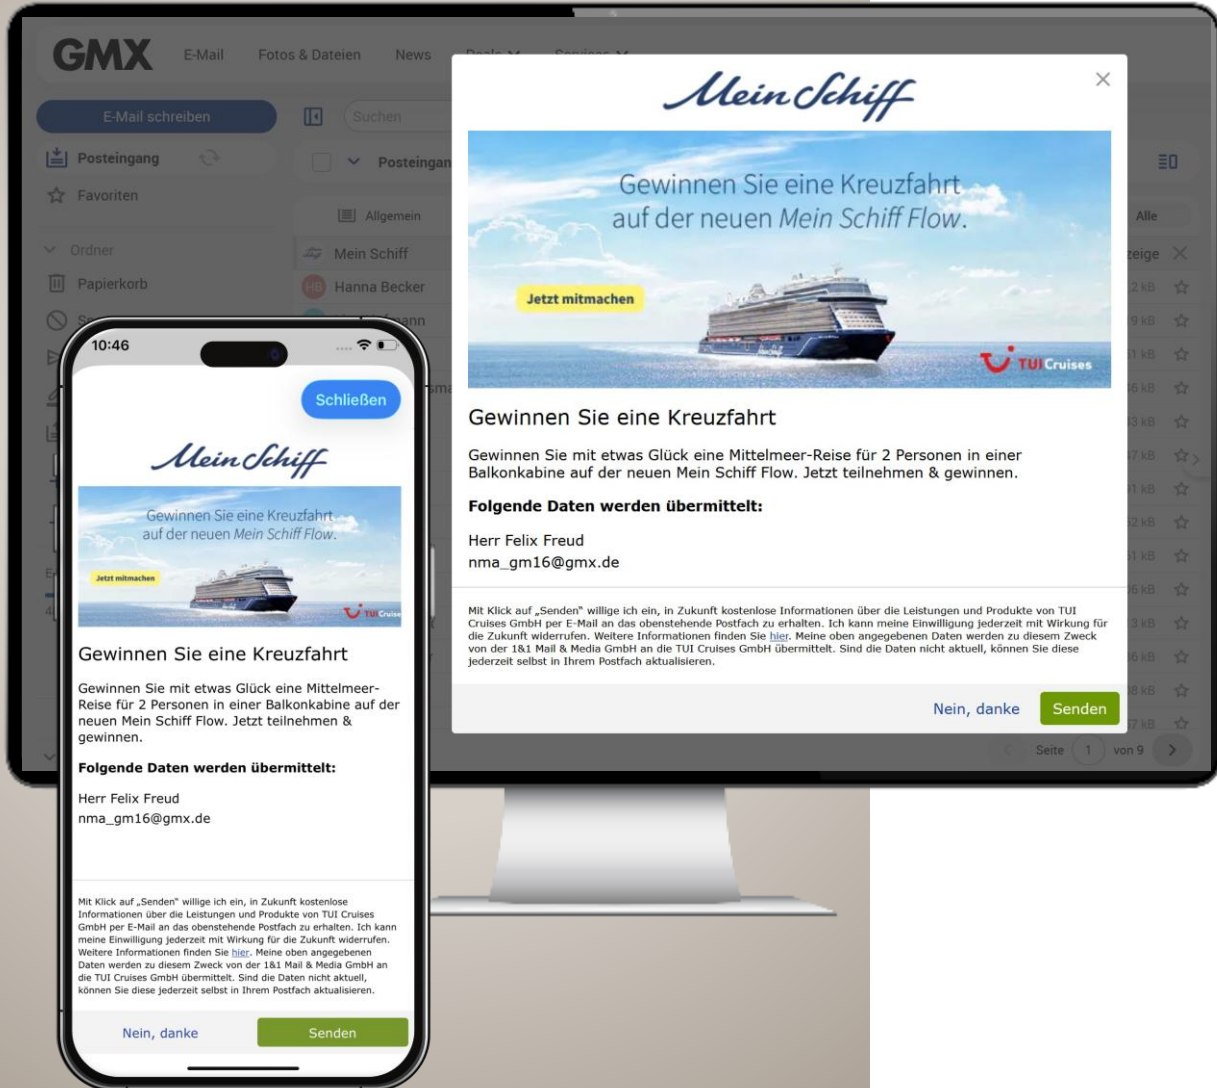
GMX E-Mail Fotos & Dateien News

E-Mail schreiben

Suchen

Posteingang

Favoriten

Ordner

Papierkorb

Posteingang

Allgemein

Alle

Mein Schiff

Hanna Becker

Seite 1 von 9

Mein Schiff

×

Gewinnen Sie eine Kreuzfahrt auf der neuen Mein Schiff Flow.

Jetzt mitmachen

TUI Cruises

Gewinnen Sie eine Kreuzfahrt

Gewinnen Sie mit etwas Glück eine Mittelmeer-Reise für 2 Personen in einer Balkonkabine auf der neuen Mein Schiff Flow. Jetzt teilnehmen & gewinnen.

Folgende Daten werden übermittelt:

Herr Felix Freud
nma_gm16@gmx.de

Mit Klick auf „Senden" willige ich ein, in Zukunft kostenlose Informationen über die Leistungen und Produkte von TUI Cruises GmbH per E-Mail an das obenstehende Postfach zu erhalten. Ich kann meine Einwilligung jederzeit mit Wirkung für die Zukunft widerrufen. Weitere Informationen finden Sie hier. Meine oben angegebenen Daten werden zu diesem Zweck von der 1&1 Mail & Media GmbH an die TUI Cruises GmbH übermittelt. Sind die Daten nicht aktuell, können Sie diese jederzeit selbst in Ihrem Postfach aktualisieren.

Nein, danke Senden

10:46

Schließen

Mein Schiff

Gewinnen Sie eine Kreuzfahrt auf der neuen Mein Schiff Flow.

Jetzt mitmachen

TUI Cruises

Gewinnen Sie eine Kreuzfahrt

Gewinnen Sie mit etwas Glück eine Mittelmeer-Reise für 2 Personen in einer Balkonkabine auf der neuen Mein Schiff Flow. Jetzt teilnehmen & gewinnen.

Folgende Daten werden übermittelt:

Herr Felix Freud
nma_gm16@gmx.de

Mit Klick auf „Senden" willige ich ein, in Zukunft kostenlose Informationen über die Leistungen und Produkte von TUI Cruises GmbH per E-Mail an das obenstehende Postfach zu erhalten. Ich kann meine Einwilligung jederzeit mit Wirkung für die Zukunft widerrufen. Weitere Informationen finden Sie hier. Meine oben angegebenen Daten werden zu diesem Zweck von der 1&1 Mail & Media GmbH an die TUI Cruises GmbH übermittelt. Sind die Daten nicht aktuell, können Sie diese jederzeit selbst in Ihrem Postfach aktualisieren.

Nein, danke Senden